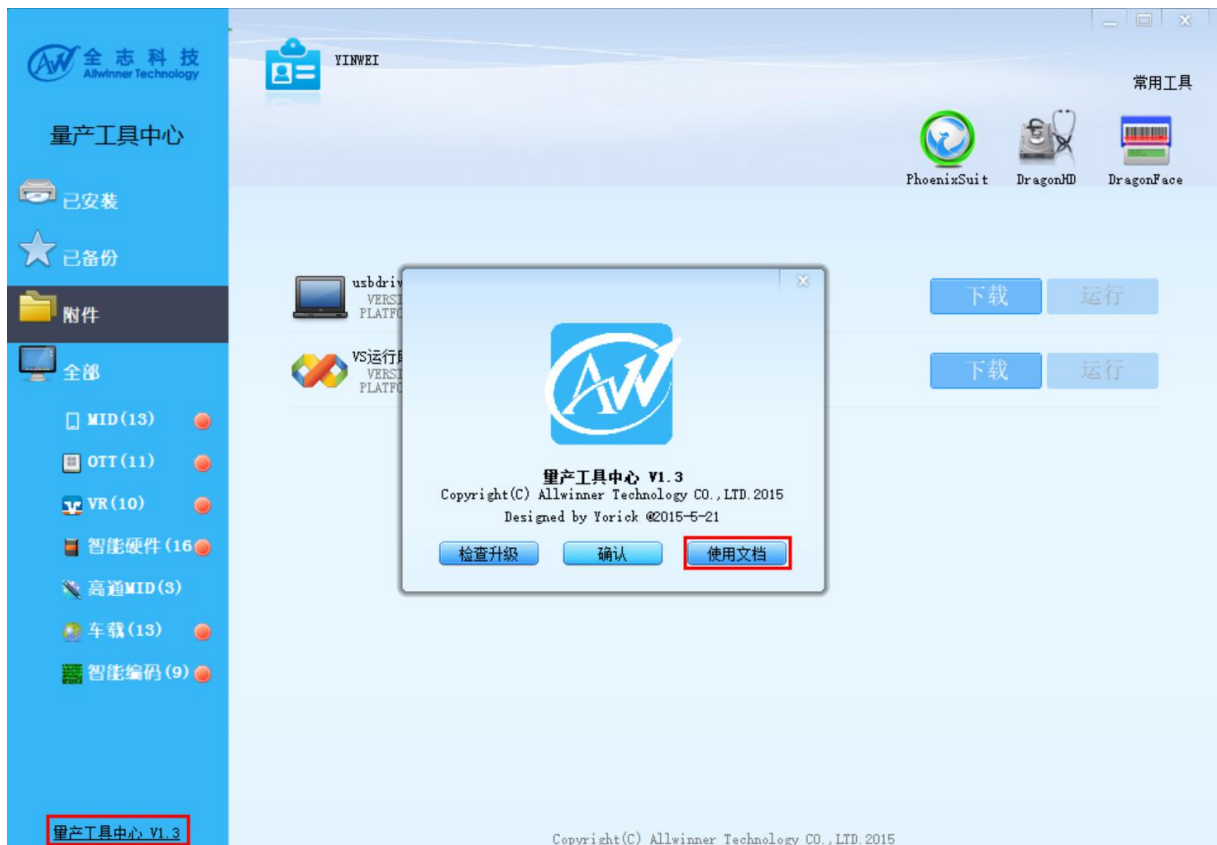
全志科技
Allwinner Technology

量产工具中心

已安装

已备份

附件

全部

MID(13)

OTT(11)

VR(10)

智能硬件(16

高通MID(3)

车载(13)

智能编码(9)

量产工具中心 V1.3

YINWEI

常用工具

PhoenixSuit

DragonHD

DragonFace

usbdriv
VERSI
PLATF

VS运行
VERSI
PLATF

下载

运行

下载

运行

量产工具中心 V1.3
Copyright(C) Allwinner Technology CO.,LTD.2015
Designed by Yorick @2015-5-21

检查升级

确认

使用文档

Copyright(C) Allwinner Technology CO.,LTD.2015